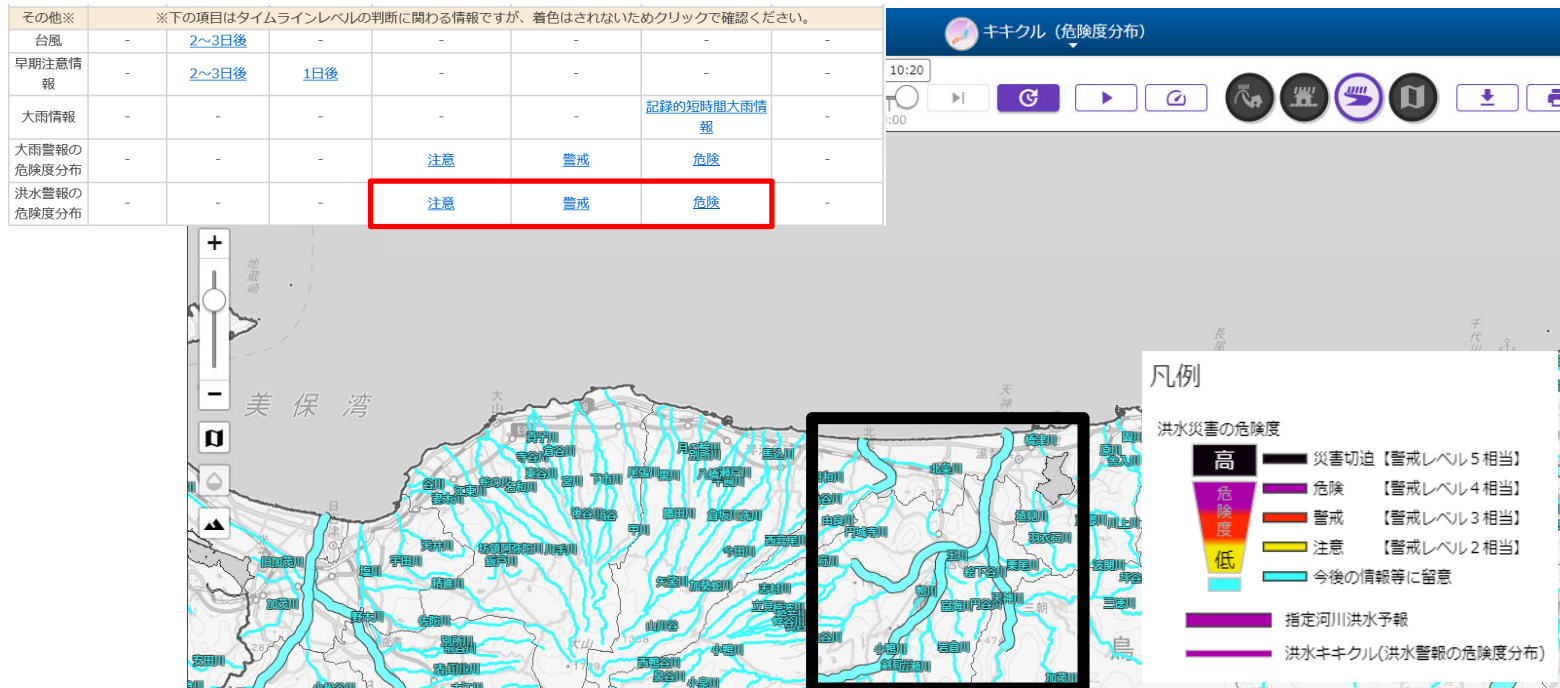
| その他※ | ※下の項目はタイムラインレベルの判断に関わる情報ですが、着色はされないためクリックで確認ください。 | | | | | | |
|---|---|---|---|---|---|---|---|
| 台風 | - | 2~3日後 | - | - | - | - | - |
| 早期注意情報 | - | 2~3日後 | 1日後 | - | - | - | - |
| 大雨情報 | - | - | - | - | - | 記録的短時間大雨情報 | - |
| 大雨警報の危険度分布 | - | - | - | 注意 | 警戒 | 危険 | - |
| 洪水警報の危険度分布 | - | - | - | 注意 | 警戒 | 危険 | - |

キキクル（危険度分布）

10:20

美保湾

凡例

洪水災害の危険度

高
危険度
低

災害切迫【警戒レベル５相当】
危険　【警戒レベル４相当】
警戒　【警戒レベル３相当】
注意　【警戒レベル２相当】
今後の情報等に留意

指定河川洪水予報
洪水キキクル(洪水警報の危険度分布)